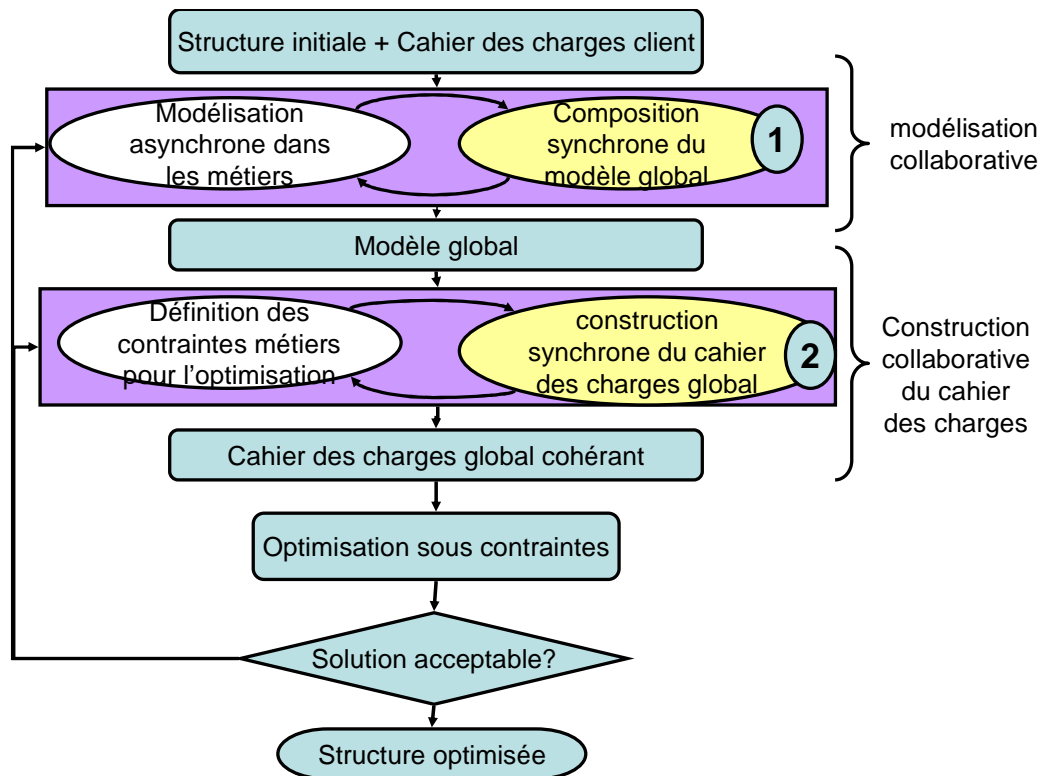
Structure initiale + Cahier des charges client

Modélisation asynchrone dans les métiers

Composition synchrone du modèle global

1

modélisation collaborative

Modèle global

Définition des contraintes métiers pour l'optimisation

construction synchrone du cahier des charges global

2

Construction collaborative du cahier des charges

Cahier des charges global cohérant

Optimisation sous contraintes

Solution acceptable?

Structure optimisée